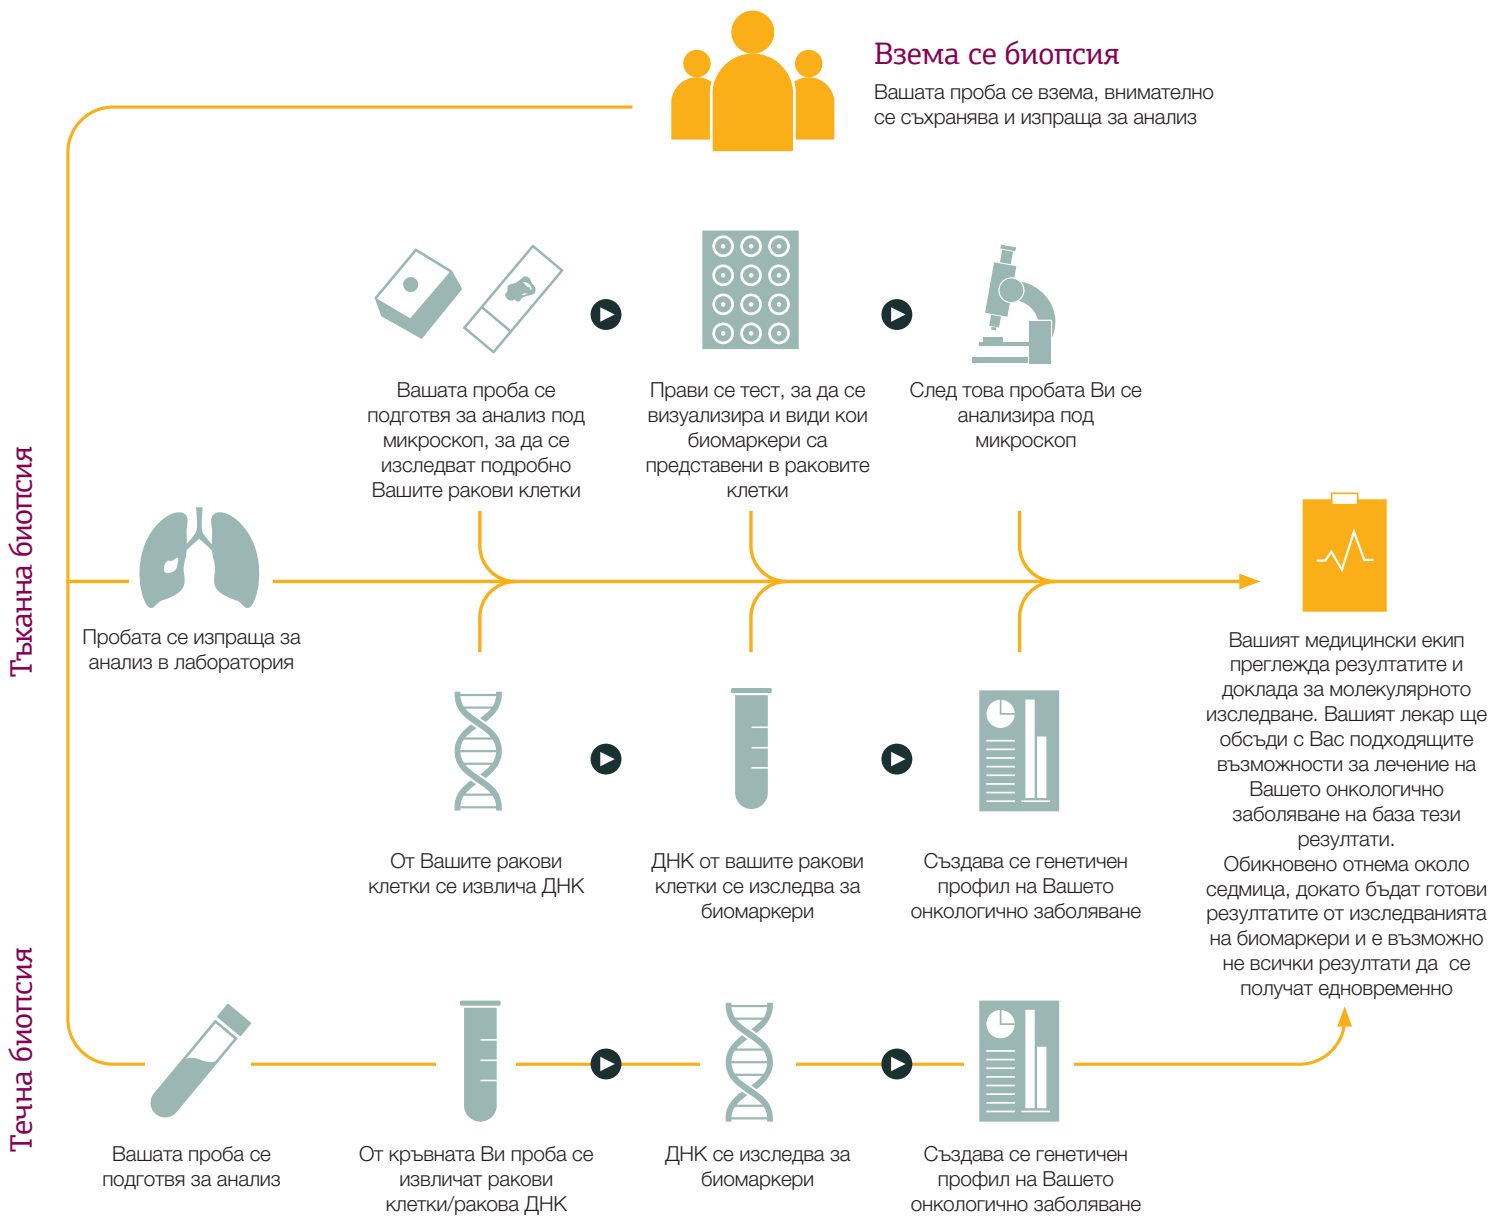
Взема се биопсия

Вашата проба се взема, внимателно се съхранява и изпраща за анализ

Тъканна биопсия

Вашата проба се подготвя за анализ под микроскоп, за да се изследват подробно Вашите ракови клетки

Прави се тест, за да се визуализира и види кои биомаркери са представени в раковите клетки

След това пробата Ви се анализира под микроскоп

Пробата се изпраща за анализ в лаборатория

От Вашите ракови клетки се извлича ДНК

ДНК от вашите ракови клетки се изследва за биомаркери

Създава се генетичен профил на Вашето онкологично заболяване

Вашият медицински екип преглежда резултатите и доклада за молекулярното изследване. Вашият лекар ще обсъди с Вас подходящите възможности за лечение на Вашето онкологично заболяване на база тези резултати.
Обикновено отнема около седмица, докато бъдат готови резултатите от изследванията на биомаркери и е възможно не всички резултати да се получат едновременно

Течна биопсия

Вашата проба се подготвя за анализ

От кръвната Ви проба се извличат ракови клетки/ракова ДНК

ДНК се изследва за биомаркери

Създава се генетичен профил на Вашето онкологично заболяване